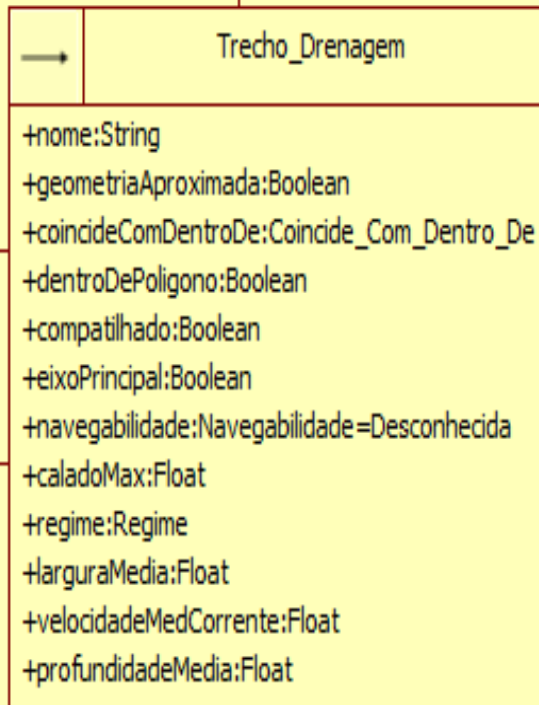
Trecho_Drenagem

+nome:String
+geometriaAproximada:Boolean
+coincideComDentroDe:Coincide_Com_Dentro_De
+dentroDePoligono:Boolean
+compatilhado:Boolean
+eixoPrincipal:Boolean
+navegabilidade:Navegabilidade=Desconhecida
+caladoMax:Float
+regime:Regime
+larguraMedia:Float
+velocidadeMedCorrente:Float
+profundidadeMedia:Float